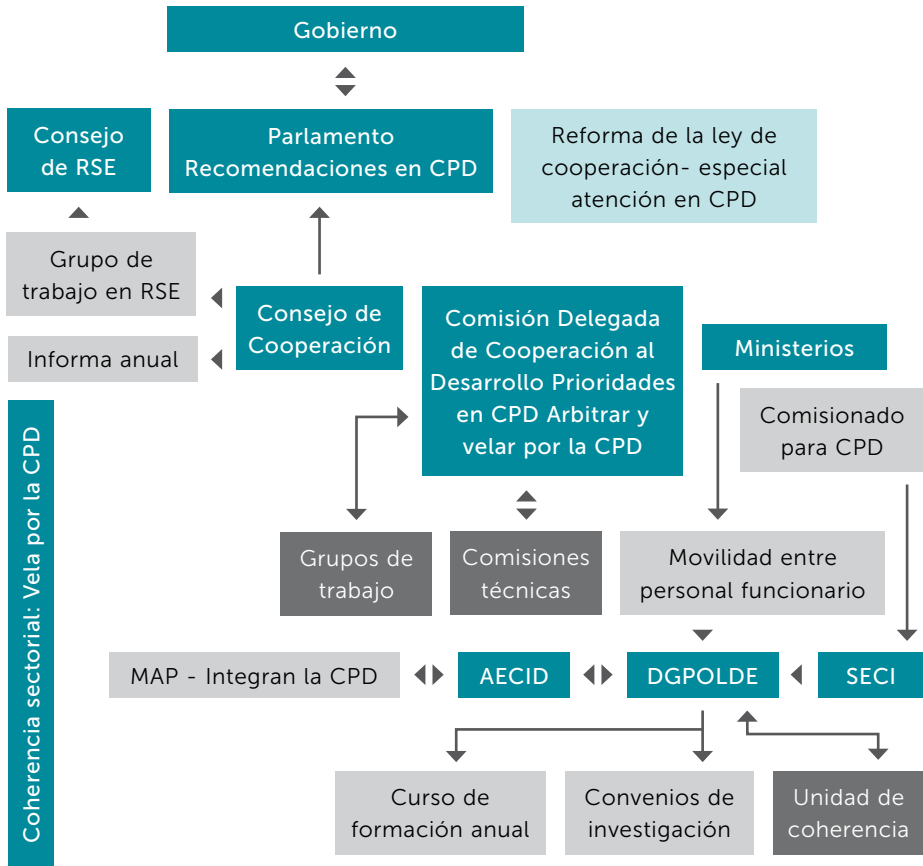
Gobierno

Consejo de RSE

Parlamento Recomendaciones en CPD

Reforma de la ley de cooperación- especial atención en CPD

Grupo de trabajo en RSE

Consejo de Cooperación

Informa anual

Comisión Delegada de Cooperación al Desarrollo Prioridades en CPD Arbitrar y velar por la CPD

Ministerios

Comisionado para CPD

Coherencia sectorial: Vela por la CPD

Grupos de trabajo

Comisiones técnicas

Movilidad entre personal funcionario

MAP - Integran la CPD

AECID

DGPOLDE

SECI

Curso de formación anual

Convenios de investigación

Unidad de coherencia